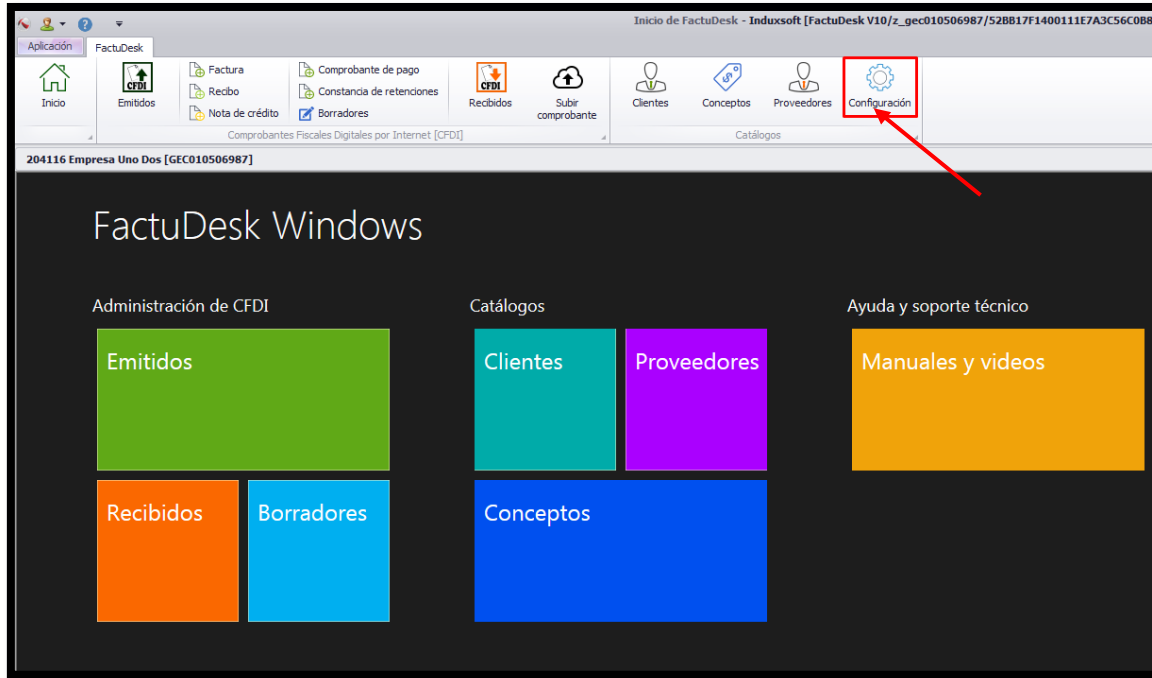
Inicio de FactuDesk - Induxsoft [FactuDesk V10/z_gec010506987/52BB17F1400111E7A3C56C0B8

Aplicación
FactuDesk

Inicio
CFDI
Emitidos
Factura
Recibo
Nota de crédito
Comprobante de pago
Constancia de retenciones
Borradores
CFDI
Recibidos
Subir comprobante
Comprobantes Fiscales Digitales por Internet [CFDI]
Clientes
Conceptos
Proveedores
Configuración
Catálogos

204116 Empresa Uno Dos [GEC010506987]

FactuDesk Windows

Administración de CFDI

Emitidos

Recibidos

Borradores

Catálogos

Clientes

Proveedores

Conceptos

Ayuda y soporte técnico

Manuales y videos